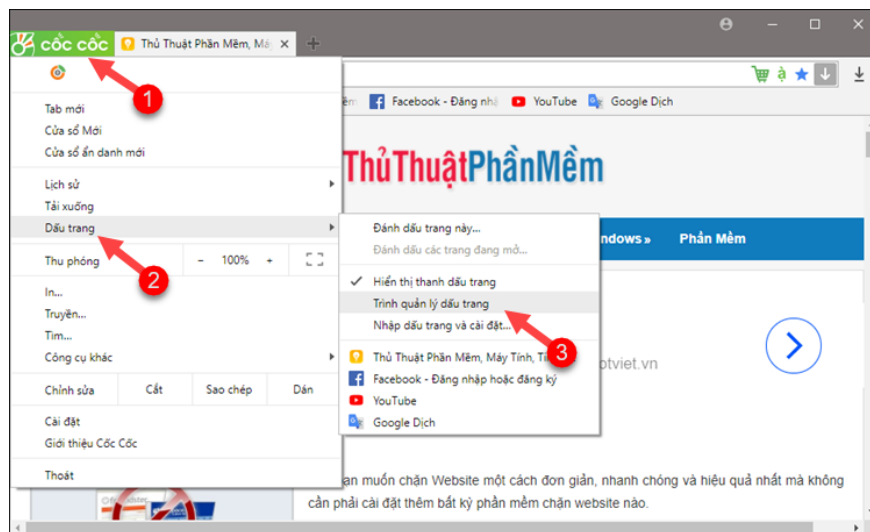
cốc cốc

Thủ Thuật Phần Mềm, Mé

Tab mới
Cửa sổ Mới
Cửa sổ ẩn danh mới

Lịch sử
Tải xuống
Dấu trang

Thu phóng - 100% +

In...
Truyền...
Tìm...
Công cụ khác

Chỉnh sửa | Cắt | Sao chép | Dán

Cài đặt
Giới thiệu Cốc Cốc

Thoát

1

2

Facebook - Đăng nhậ
YouTube
Google Dịch

ThủThuậtPhầnMềm

Đánh dấu trang này...
Đánh dấu các trang đang mở...
Hiển thị thanh dấu trang
Trình quản lý dấu trang
Nhập dấu trang và cài đặt...
Thủ Thuật Phần Mềm, Máy Tính, Ti
Facebook - Đăng nhập hoặc đăng ký
YouTube
Google Dịch

3

ndows »
Phần Mềm

otviet.vn

an muốn chặn Website một cách đơn giản, nhanh chóng và hiệu quả nhất mà không cần phải cài đặt thêm bất kỳ phần mềm chặn website nào.